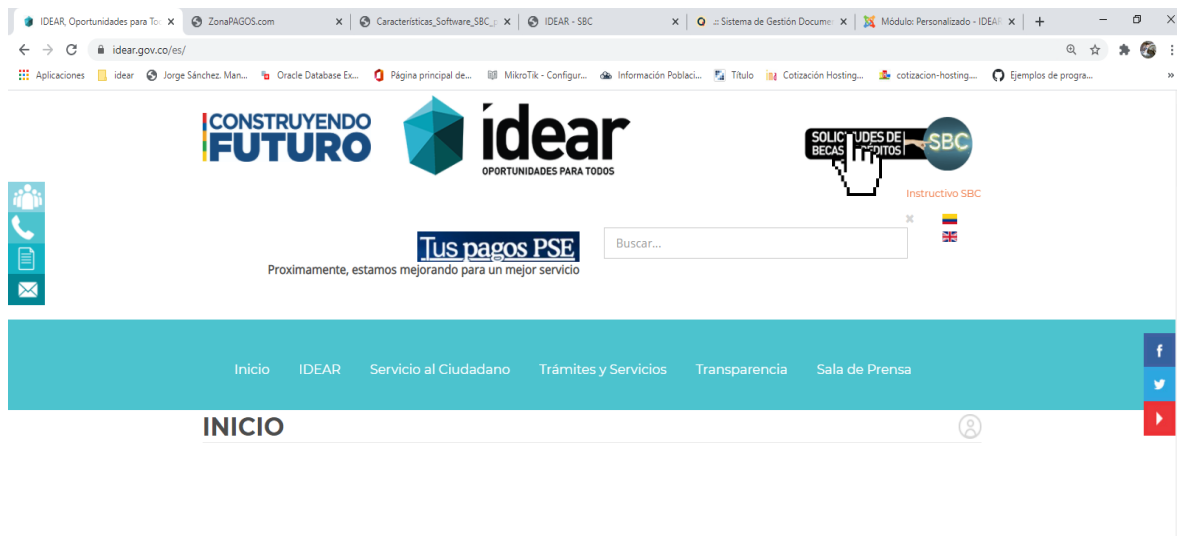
IDEAR, Oportunidades para To ×
ZonaPAGOS.com ×
Características_Software_SBC_p ×
IDEAR - SBC ×
.:: Sistema de Gestión Docume ×
Módulo: Personalizado - IDEAR ×
+

idear.gov.co/es/

Aplicaciones | idear | Jorge Sánchez. Man... | Oracle Database Ex... | Página principal de... | MikroTik - Configur... | Información Poblaci... | Título | Cotización Hosting... | cotizacion-hosting.... | Ejemplos de progra... | »

CONSTRUYENDO FUTURO

idear
OPORTUNIDADES PARA TODOS

SOLICITUDES DE BECAS Y CRÉDITOS SBC

Instructivo SBC

Tus pagos PSE
Proximamente, estamos mejorando para un mejor servicio

Buscar...

Inicio IDEAR Servicio al Ciudadano Trámites y Servicios Transparencia Sala de Prensa

INICIO